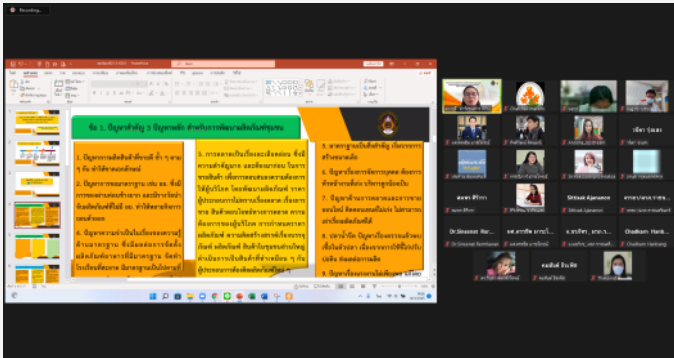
Recording...

ข้อ 1. ปัญหาสำคัญ 3 ปัญหาหลัก สำหรับการพัฒนาผลิตภัณฑ์ชุมชน

1. ปัญหาการผลิตสินค้าที่ขายดี ทั้ง ๆ ตามๆ กัน ทำให้ขาดเอกลักษณ์

2. ปัญหาการขอมาตรฐาน เช่น อย. ที่มีการขอหลายขั้นตอน และมีราคาค่อนข้างสูง ทำให้หลายคนไม่ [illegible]

3. การตลาดและการเข้าถึงตลาด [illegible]

5. มาตรฐานเป็นสิ่งสำคัญ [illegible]

6. ปัญหาเรื่องการจัดการบุคคล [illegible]

7. ปัญหาด้านการตลาด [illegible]

8. ปลาน้ำจืด ปัญหาเรื่องการแปรรูป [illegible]

9. ปัญหาเรื่องการ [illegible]

Sittisak Ajanance

Dr.Sirawan Ro...

Chadkarn Hank...

Dr.Chaiyaporn

อนงค์ ศรีราช

วัฒนา วุฒเลอ